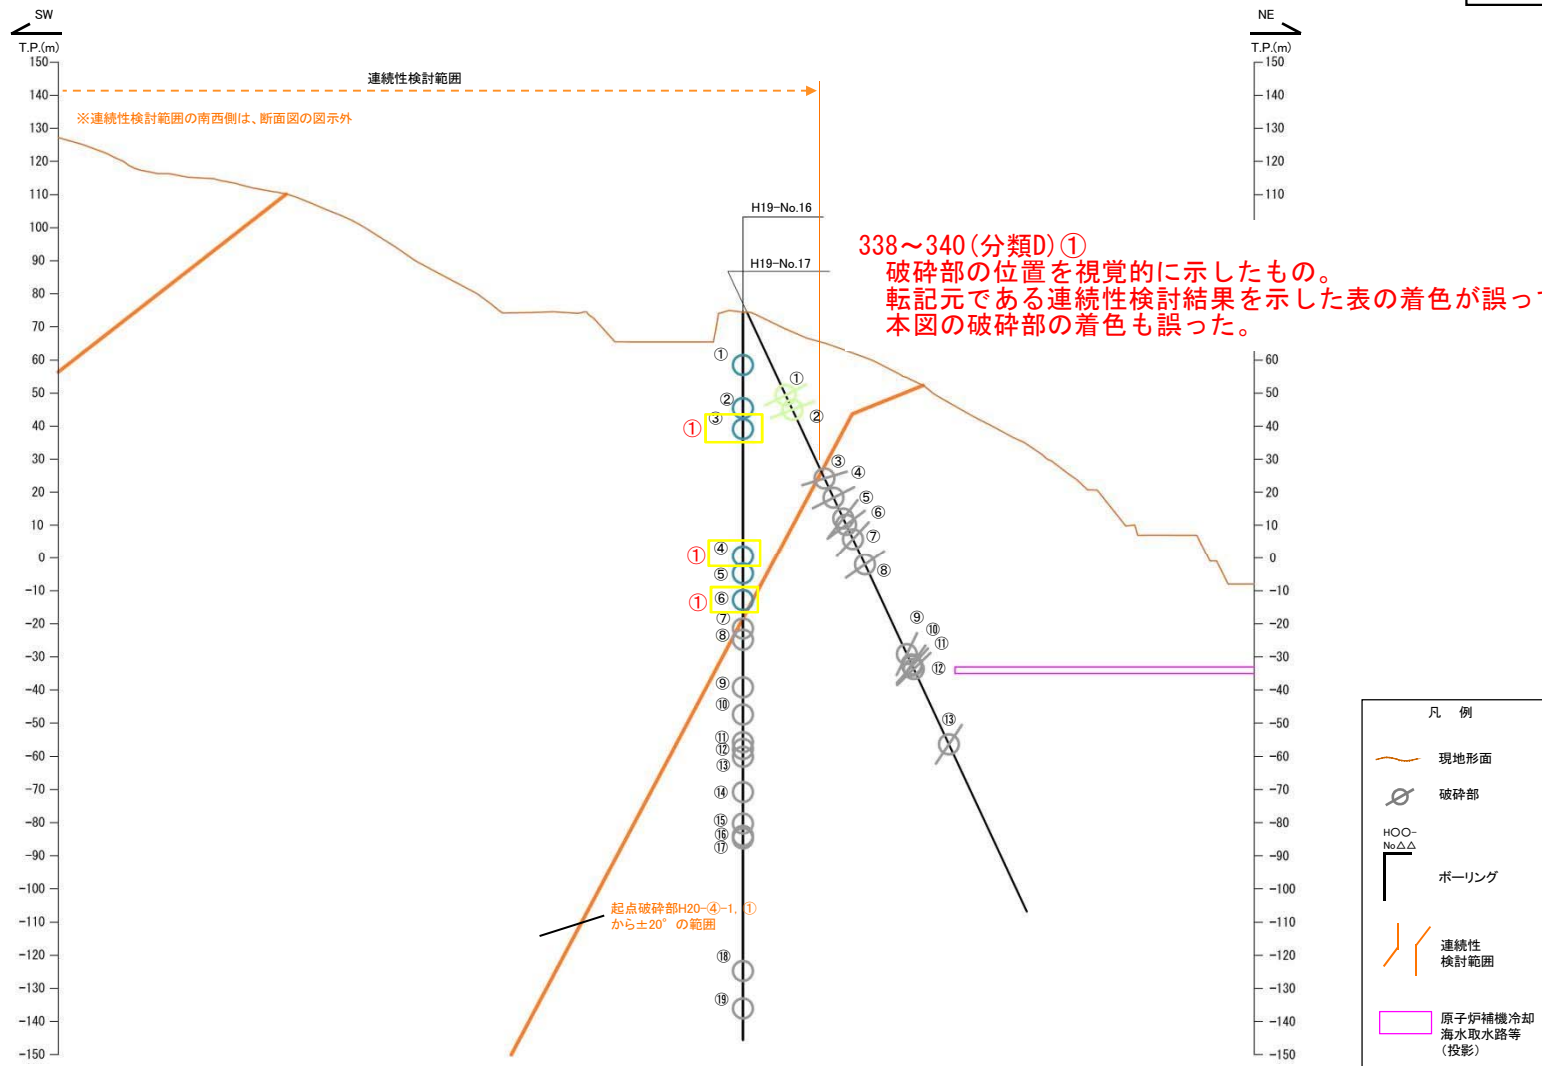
SW
T.P.(m)
150
140
130
120
110
100
90
80
70
60
50
40
30
20
10
0
-10
-20
-30
-40
-50
-60
-70
-80
-90
-100
-110
-120
-130
-140
-150

NE
T.P.(m)
150
140
130
120
110
60
50
40
30
20
10
0
-10
-20
-30
-40
-50
-60
-70
-80
-90
-100
-110
-120
-130
-140
-150

連続性検討範囲
※連続性検討範囲の南西側は、断面図の図示外

H19-No.16
H19-No.17

338～340(分類D)①
破砕部の位置を視覚的に示したもの。
転記元である連続性検討結果を示した表の着色が誤っ
本図の破砕部の着色も誤った。

① ② ③ ① ④ ⑤ ① ⑥ ⑦ ⑧ ⑨ ⑩ ⑪ ⑫ ⑬ ⑭ ⑮ ⑯ ⑰ ⑱ ⑲

① ② ③ ④ ⑤ ⑥ ⑦ ⑧ ⑨ ⑩ ⑪ ⑫ ⑬

起点破砕部H20-④-1, ①から±20° の範囲

凡 例
現地形面
破砕部
HOO-No△△
ボーリング
連続性検討範囲
原子炉補機冷却海水取水路等（投影）